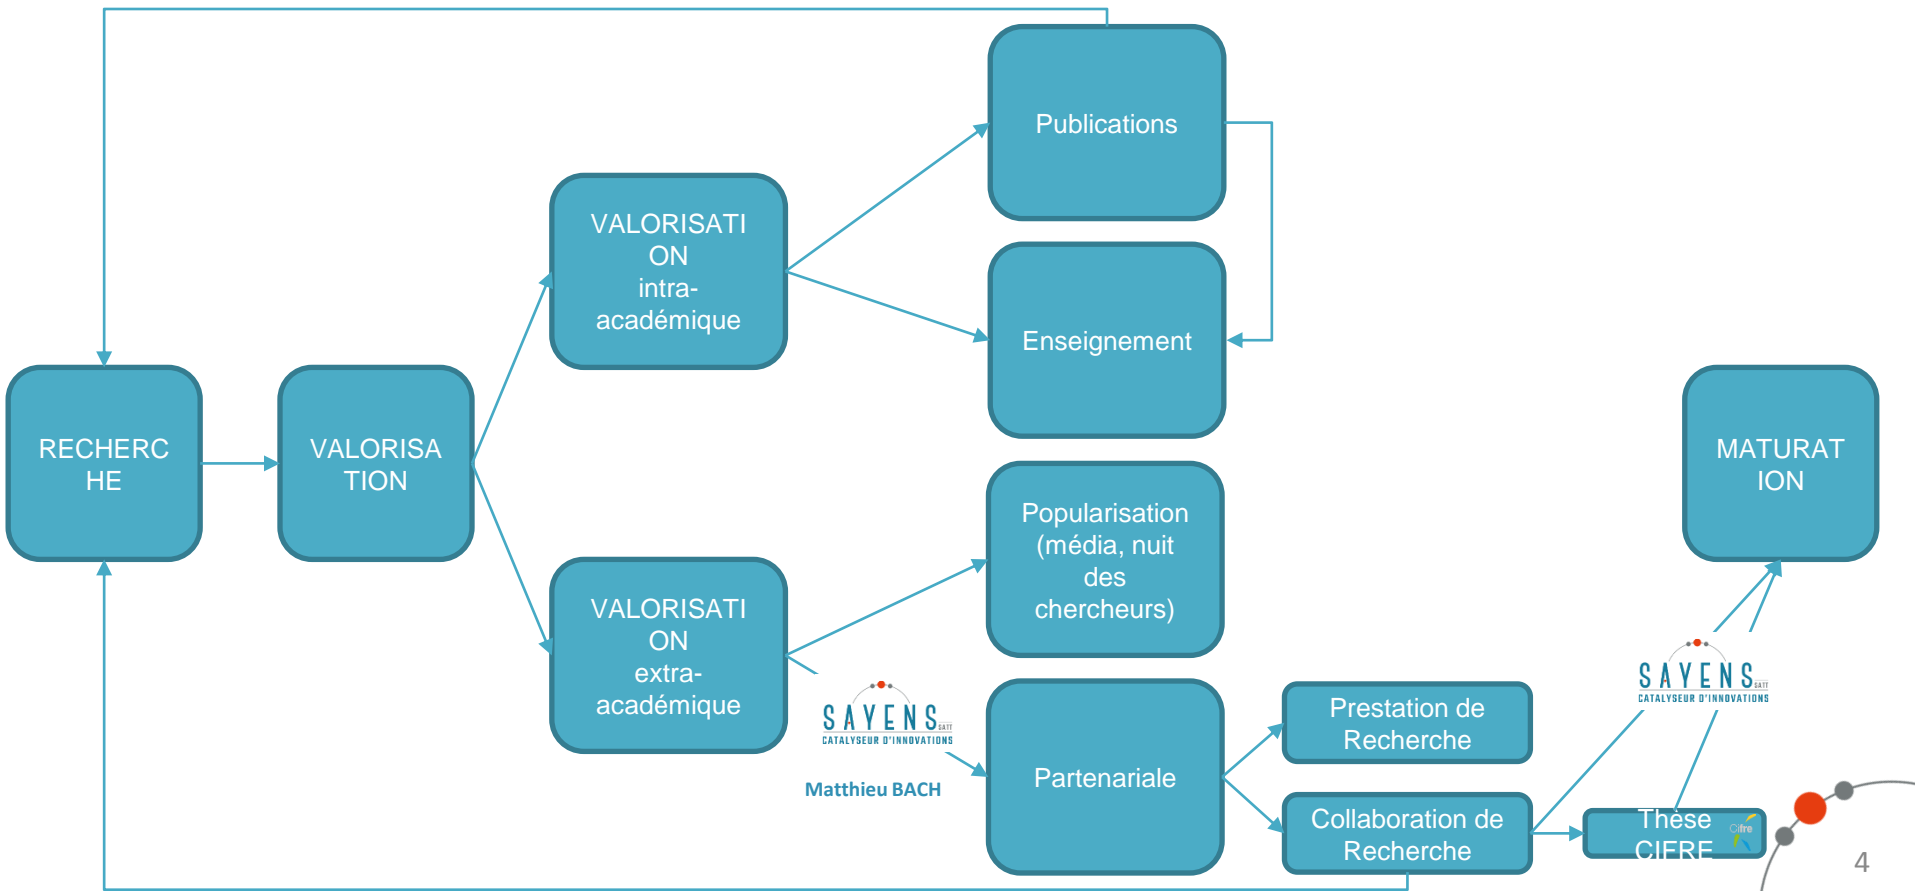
Publications

Enseignement

VALORISATION intra-académique

RECHERCHE

VALORISATION

MATURATION

Popularisation (média, nuit des chercheurs)

VALORISATION extra-académique

SAYENS SATT CATALYSEUR D'INNOVATIONS

Matthieu BACH

Partenariale

Prestation de Recherche

Collaboration de Recherche

SAYENS SATT CATALYSEUR D'INNOVATIONS

Thèse CIFRE

Cifre

4